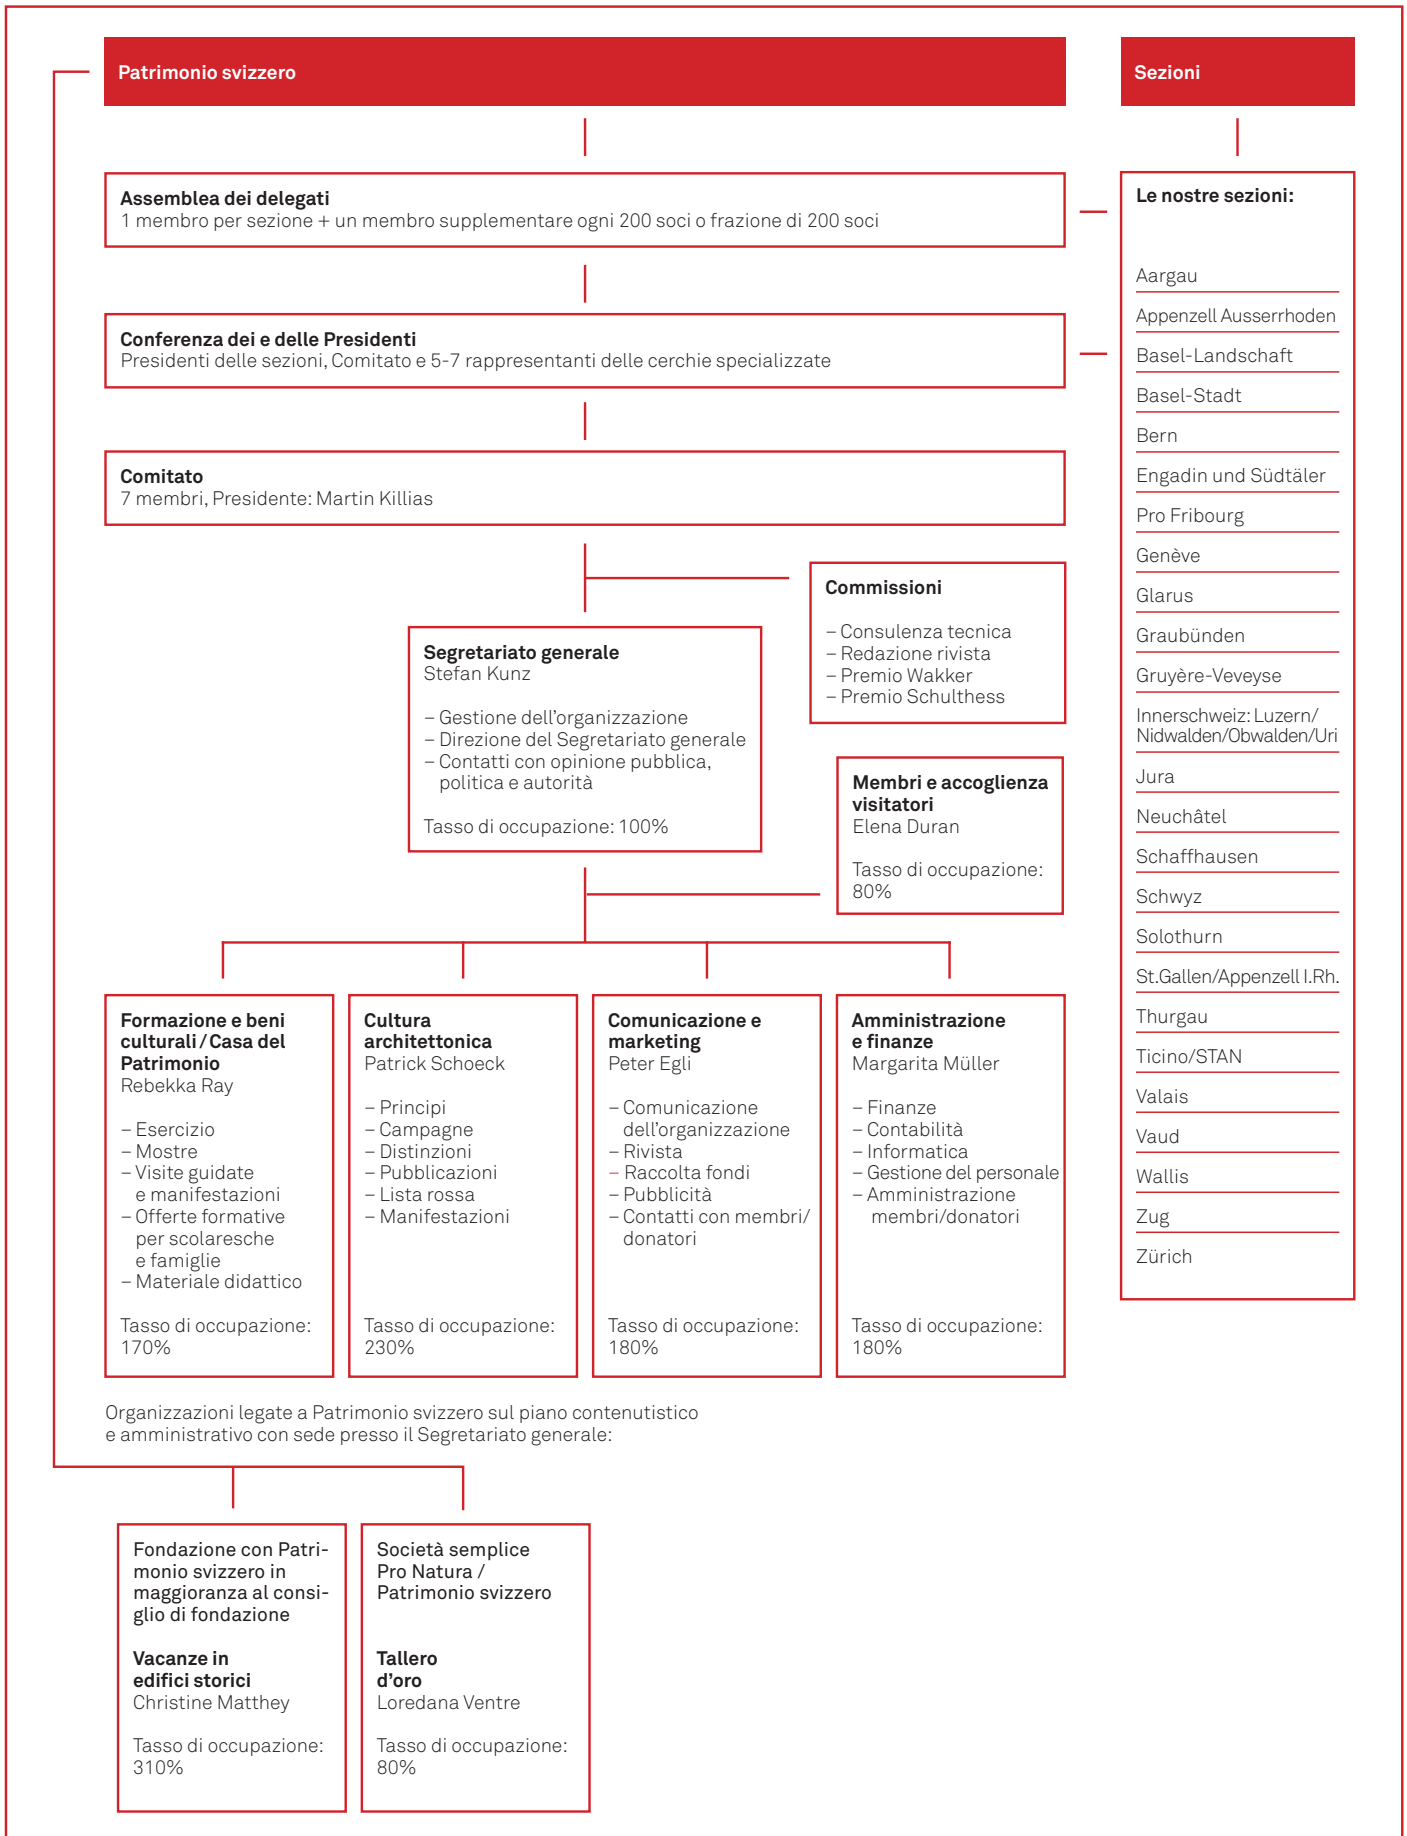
Patrimonio svizzero

Sezioni

Assemblea dei delegati
1 membro per sezione + un membro supplementare ogni 200 soci o frazione di 200 soci

Conferenza dei e delle Presidenti
Presidenti delle sezioni, Comitato e 5-7 rappresentanti delle cerchie specializzate

Comitato
7 membri, Presidente: Martin Killias

Commissioni

– Consulenza tecnica
– Redazione rivista
– Premio Wakker
– Premio Schulthess

Segretariato generale
Stefan Kunz

– Gestione dell'organizzazione
– Direzione del Segretariato generale
– Contatti con opinione pubblica, politica e autorità

Tasso di occupazione: 100%

Membri e accoglienza visitatori
Elena Duran

Tasso di occupazione: 80%

Formazione e beni culturali / Casa del Patrimonio
Rebekka Ray

– Esercizio
– Mostre
– Visite guidate e manifestazioni
– Offerte formative per scolaresche e famiglie
– Materiale didattico

Tasso di occupazione: 170%

Cultura architettonica
Patrick Schoeck

– Principi
– Campagne
– Distinzioni
– Pubblicazioni
– Lista rossa
– Manifestazioni

Tasso di occupazione: 230%

Comunicazione e marketing
Peter Egli

– Comunicazione dell'organizzazione
– Rivista
– Raccolta fondi
– Pubblicità
– Contatti con membri/donatori

Tasso di occupazione: 180%

Amministrazione e finanze
Margarita Müller

– Finanze
– Contabilità
– Informatica
– Gestione del personale
– Amministrazione membri/donatori

Tasso di occupazione: 180%

Le nostre sezioni:

Aargau
Appenzell Ausserrhoden
Basel-Landschaft
Basel-Stadt
Bern
Engadin und Südtäler
Pro Fribourg
Genève
Glarus
Graubünden
Gruyère-Veveyse
Innerschweiz: Luzern/Nidwalden/Obwalden/Uri
Jura
Neuchâtel
Schaffhausen
Schwyz
Solothurn
St.Gallen/Appenzell I.Rh.
Thurgau
Ticino/STAN
Valais
Vaud
Wallis
Zug
Zürich

Organizzazioni legate a Patrimonio svizzero sul piano contenutistico e amministrativo con sede presso il Segretariato generale:

Fondazione con Patrimonio svizzero in maggioranza al consiglio di fondazione

Vacanze in edifici storici
Christine Matthey

Tasso di occupazione: 310%

Società semplice Pro Natura / Patrimonio svizzero

Tallero d'oro
Loredana Ventre

Tasso di occupazione: 80%